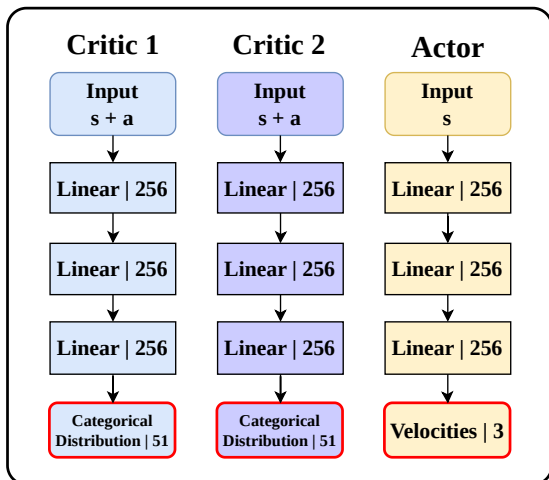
Critic 1

Input
s + a

Linear | 256

Linear | 256

Linear | 256

Categorical Distribution | 51

Critic 2

Input
s + a

Linear | 256

Linear | 256

Linear | 256

Categorical Distribution | 51

Actor

Input
s

Linear | 256

Linear | 256

Linear | 256

Velocities | 3